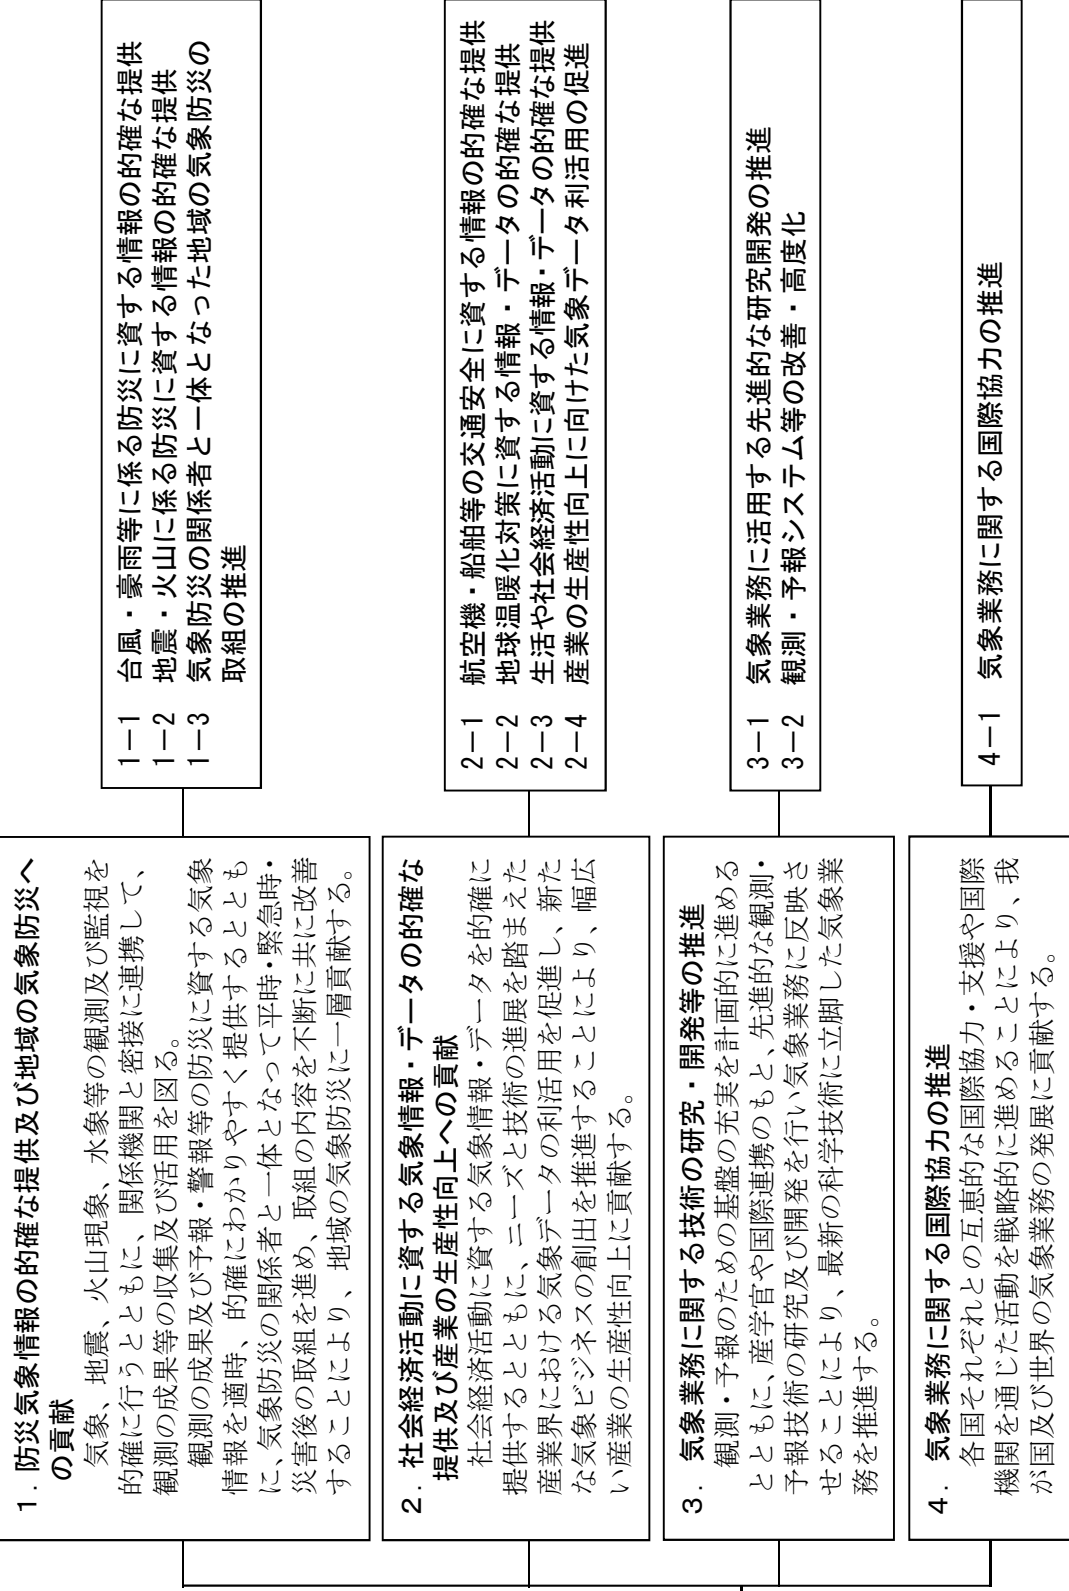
1．防災気象情報の的確な提供及び地域の気象防災への貢献

気象、地震、火山現象、水象等の観測及び監視を的確に行うとともに、関係機関と密接に連携して、観測の成果等の収集及び活用を図る。

観測の成果及び予報・警報等の防災に資する気象情報を適時、的確にわかりやすく提供するとともに、気象防災の関係者と一体となって平時・緊急時・災害後の取組を進め、取組の内容を不断に共に改善することにより、地域の気象防災に一層貢献する。

1－1　台風・豪雨等に係る防災に資する情報の的確な提供
1－2　地震・火山に係る防災に資する情報の的確な提供
1－3　気象防災の関係者と一体となった地域の気象防災の取組の推進

2．社会経済活動に資する気象情報・データの的確な提供及び産業の生産性向上への貢献

社会経済活動に資する気象情報・データを的確に提供するとともに、ニーズと技術の進展を踏まえた産業界における気象データの利活用を促進し、新たな気象ビジネスの創出を推進することにより、幅広い産業の生産性向上に貢献する。

2－1　航空機・船舶等の交通安全に資する情報の的確な提供
2－2　地球温暖化対策に資する情報・データの的確な提供
2－3　生活や社会経済活動に資する情報・データの的確な提供
2－4　産業の生産性向上に向けた気象データ利活用の促進

3．気象業務に関する技術の研究・開発等の推進

観測・予報のための基盤の充実を計画的に進めるとともに、産学官や国際連携のもと、先進的な観測・予報技術の研究及び開発を行い気象業務に反映させることにより、最新の科学技術に立脚した気象業務を推進する。

3－1　気象業務に活用する先進的な研究開発の推進
3－2　観測・予報システム等の改善・高度化

4．気象業務に関する国際協力の推進

各国それぞれとの互恵的な国際協力・支援や国際機関を通じた活動を戦略的に進めることにより、我が国及び世界の気象業務の発展に貢献する。

4－1　気象業務に関する国際協力の推進